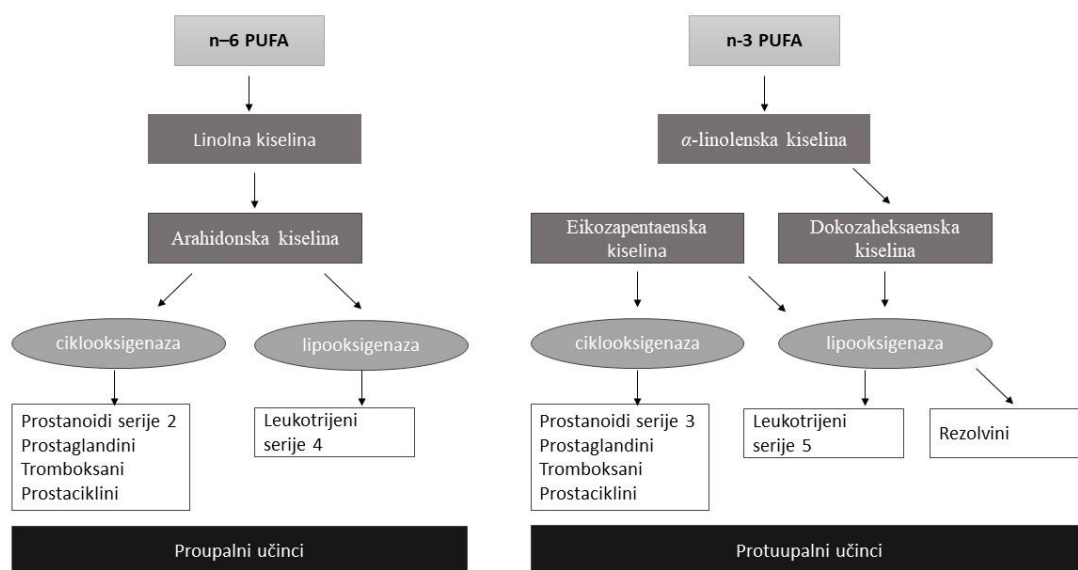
n–6 PUFA

Linolna kiselina

Arahidonska kiselina

ciklooksigenaza

lipooksigenaza

Prostanoidi serije 2
Prostaglandini
Tromboksani
Prostaciklini

Leukotrijeni serije 4

Proupalni učinci

n-3 PUFA

$\alpha$-linolenska kiselina

Eikozapentaenska kiselina

Dokozaheksaenska kiselina

ciklooksigenaza

lipooksigenaza

Prostanoidi serije 3
Prostaglandini
Tromboksani
Prostaciklini

Leukotrijeni serije 5

Rezolvini

Protuupalni učinci